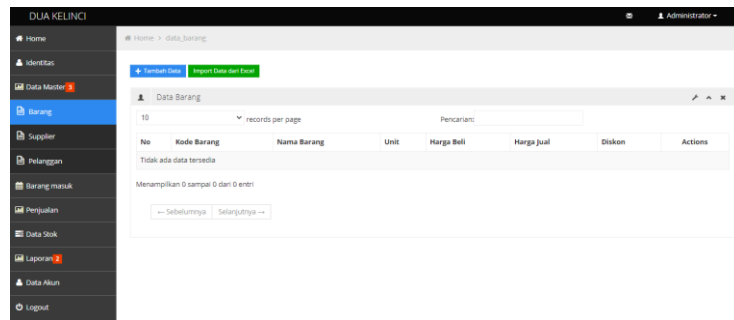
DUA KELINCI

Administrator

Home
Identitas
Data Master 3
Barang
Supplier
Pelanggan
Barang masuk
Penjualan
Data Stok
Laporan 2
Data Akun
Logout

Home > data_barang

+ Tambah Data
Import Data dari Excel

Data Barang

10 records per page

Pencarian:

| No | Kode Barang | Nama Barang | Unit | Harga Beli | Harga Jual | Diskon | Actions |
|---|---|---|---|---|---|---|---|
| Tidak ada data tersedia | | | | | | | |

Menampilkan 0 sampai 0 dari 0 entri

← Sebelumnya
Selanjutnya →